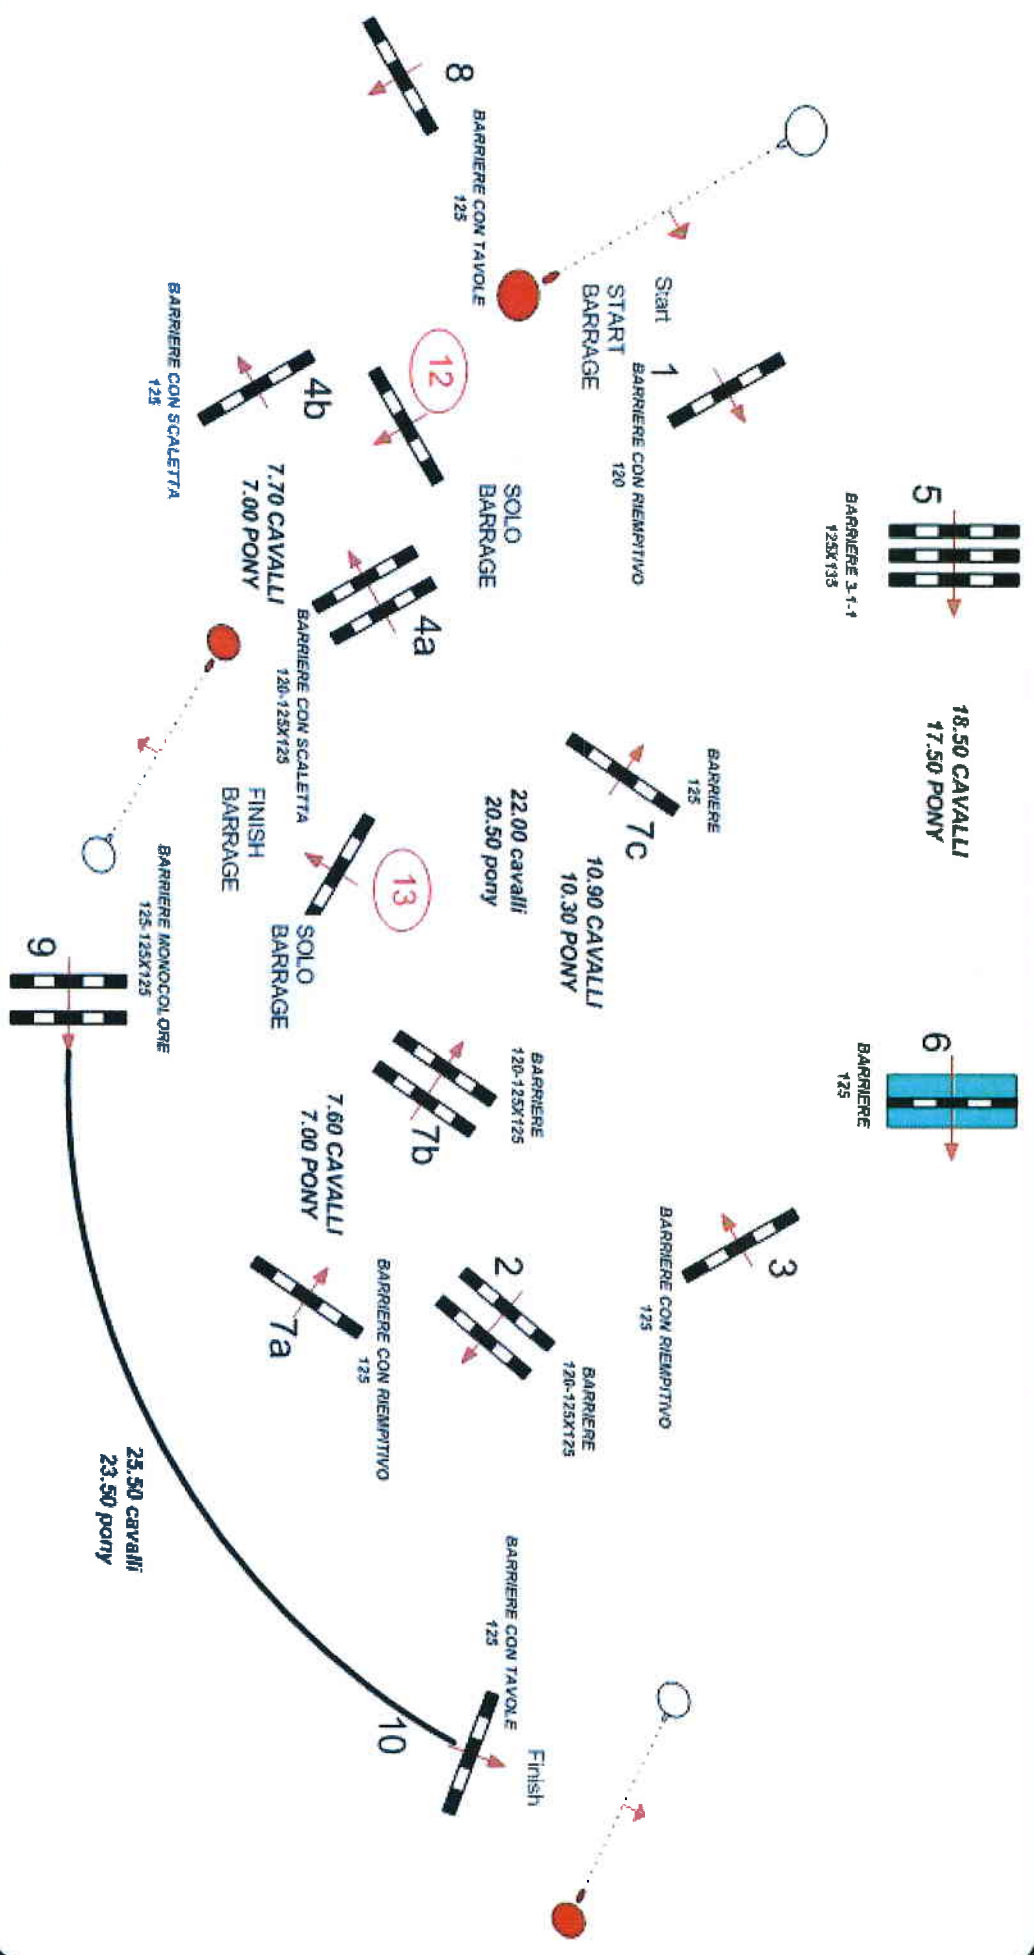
8
BARRIERE CON TAVOLE
125

Start
START
BARRAGE

1
BARRIERE CON RIEMPITIVO
120

5
BARRIERE 3-1-1
125X135

18.50 CAVALLI
17.50 PONY

12

BARRIERE CON SCALETTA
125

4b

7.70 CAVALLI
7.00 PONY

SOLO
BARRAGE

4a
BARRIERE CON SCALETTA
120-125X125

BARRIERE
125

7c

22.00 cavalli
20.50 pony

10.90 CAVALLI
10.30 PONY

FINISH
BARRAGE

13

SOLO
BARRAGE

BARRIERE MONOCOLORE
125-125X125

9

6
BARRIERE
125

BARRIERE
120-125X125

7b

7.60 CAVALLI
7.00 PONY

3
BARRIERE CON RIEMPITIVO
125

2
BARRIERE
120-125X125

BARRIERE CON RIEMPITIVO
125

7a

25.50 cavalli
23.50 pony

BARRIERE CON TAVOLE
125

10

Finish